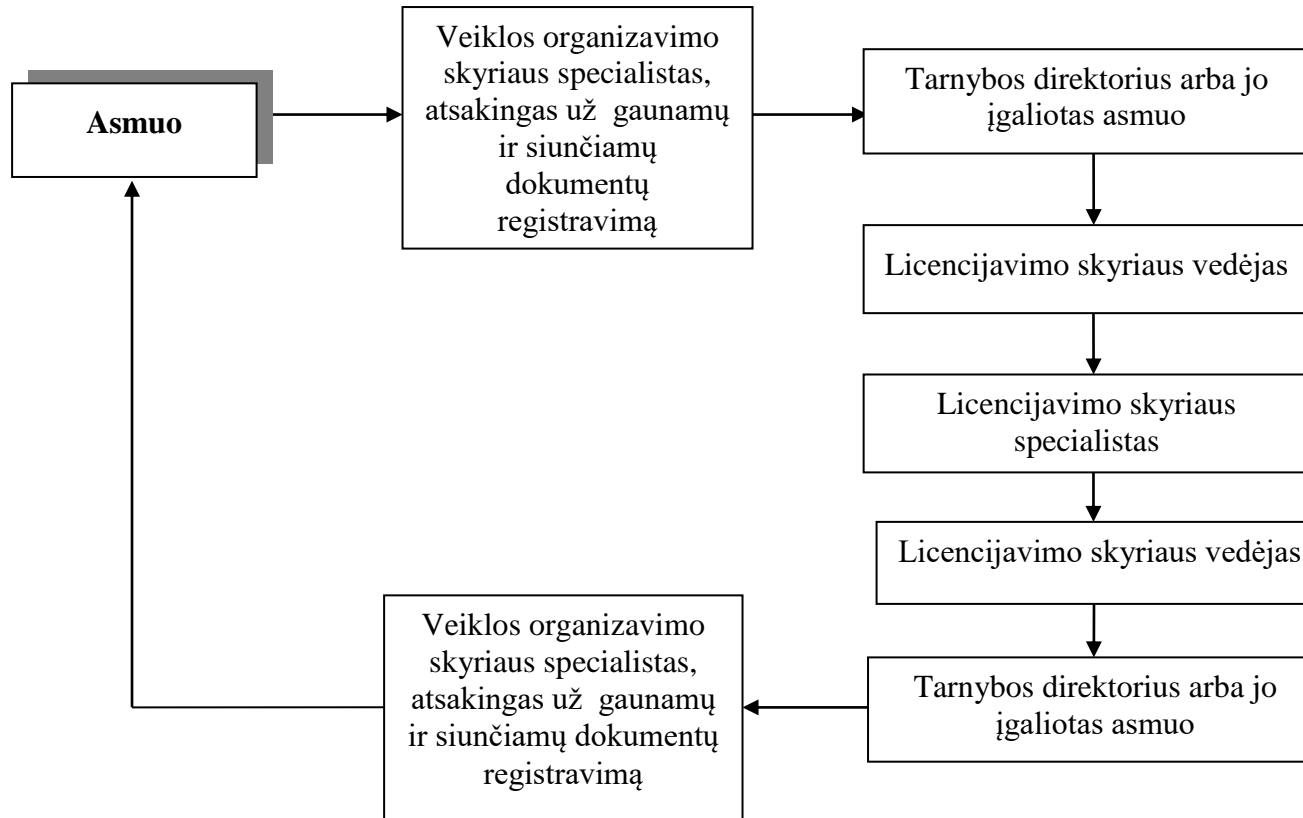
Asmuo

Veiklos organizavimo skyriaus specialistas, atsakingas už gaunamų ir siunčiamų dokumentų registravimą

Tarnybos direktorius arba jo įgaliotas asmuo

Licencijavimo skyriaus vedėjas

Licencijavimo skyriaus specialistas

Licencijavimo skyriaus vedėjas

Tarnybos direktorius arba jo įgaliotas asmuo

Veiklos organizavimo skyriaus specialistas, atsakingas už gaunamų ir siunčiamų dokumentų registravimą